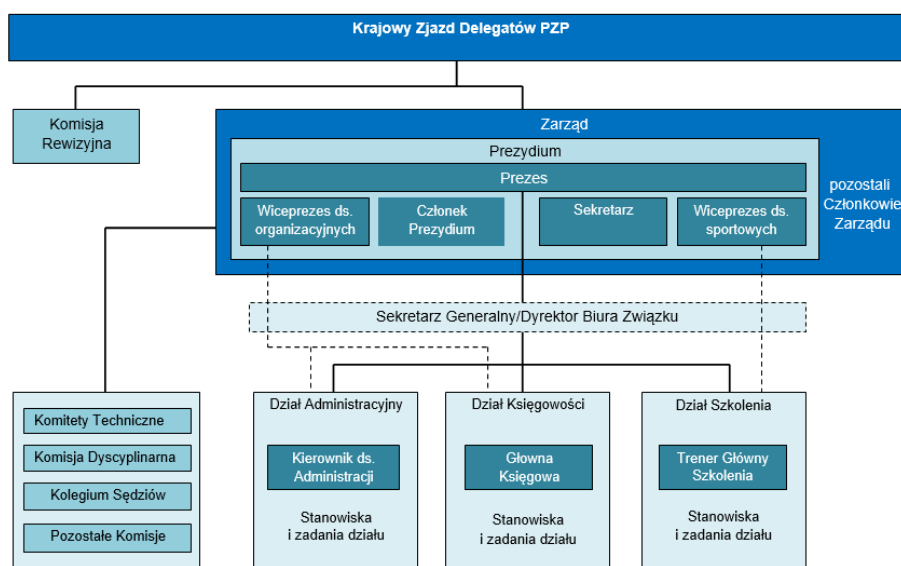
Krajowy Zjazd Delegatów PZP

Komisja Rewizyjna

Zarząd

Prezydium

Prezes

Wiceprezes ds. organizacyjnych

Członek Prezydium

Sekretarz

Wiceprezes ds. sportowych

pozostali Członkowie Zarządu

Sekretarz Generalny/Dyrektor Biura Związku

Komitety Techniczne

Komisja Dyscyplinarna

Kolegium Sędziów

Pozostałe Komisje

Dział Administracyjny

Kierownik ds. Administracji

Stanowiska i zadania działu

Dział Księgowości

Głowna Księgowa

Stanowiska i zadania działu

Dział Szkolenia

Trener Główny Szkolenia

Stanowiska i zadania działu